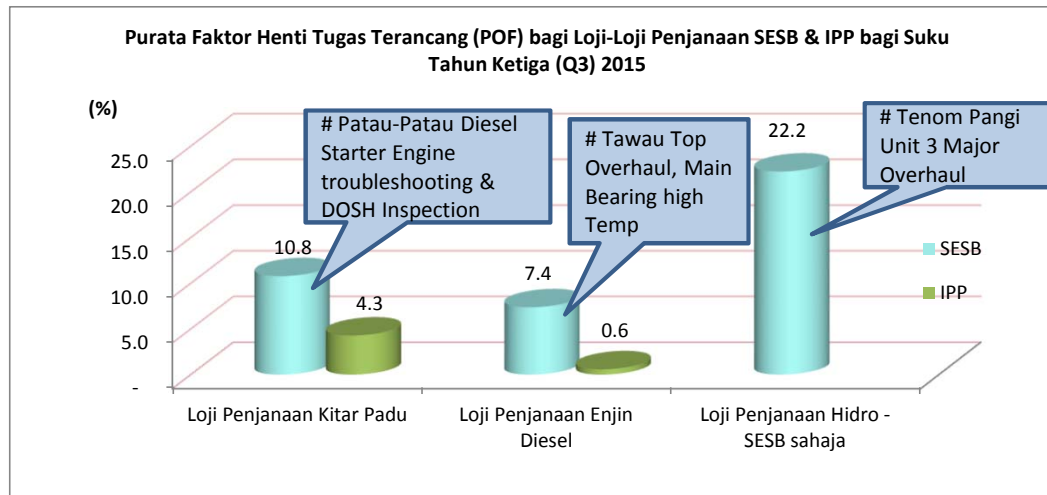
Purata Faktor Henti Tugas Terancang (POF) bagi Loji-Loji Penjanaan SESB & IPP bagi Suku Tahun Ketiga (Q3) 2015

(%)

25.0
20.0
15.0
10.0
5.0
-

# Patau-Patau Diesel Starter Engine troubleshooting & DOSH Inspection

# Tawau Top Overhaul, Main Bearing high Temp

# Tenom Pangi Unit 3 Major Overhaul

10.8
4.3
7.4
0.6
22.2

SESB
IPP

Loji Penjanaan Kitar Padu
Loji Penjanaan Enjin Diesel
Loji Penjanaan Hidro - SESB sahaja